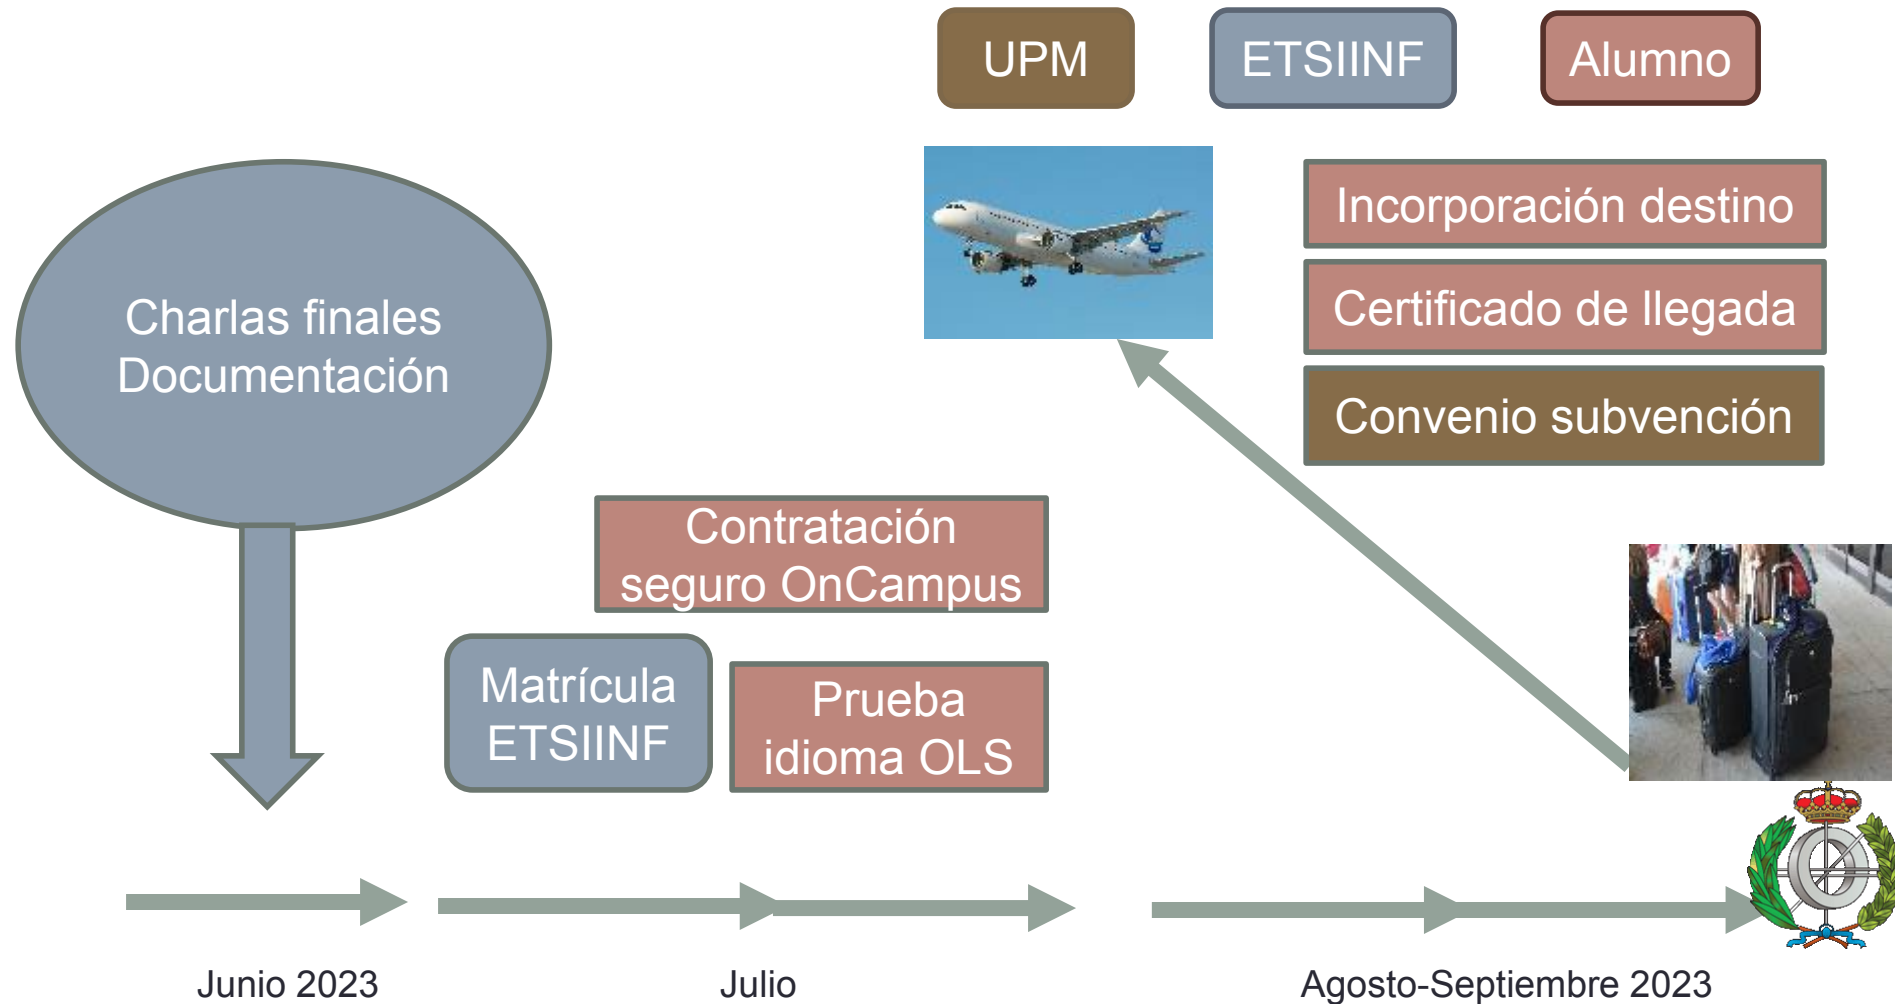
UPM

ETSIINF

Alumno

Incorporación destino

Certificado de llegada

Convenio subvención

Charlas finales
Documentación

Contratación
seguro OnCampus

Matrícula
ETSIINF

Prueba
idioma OLS

Junio 2023

Julio

Agosto-Septiembre 2023